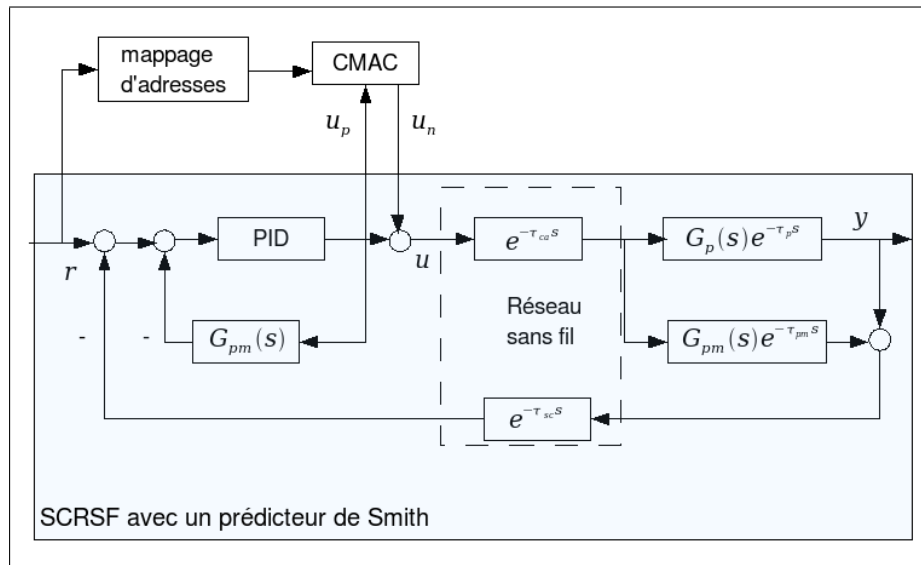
mappage d'adresses

CMAC

$u_p$

$u_n$

PID

$u$

$e^{-\tau_{ca}s}$

$G_p(s)e^{-\tau_p s}$

$y$

$r$

Réseau sans fil

-

-

$G_{pm}(s)$

$G_{pm}(s)e^{-\tau_{pm}s}$

$e^{-\tau_{sc}s}$

SCRSF avec un prédicteur de Smith